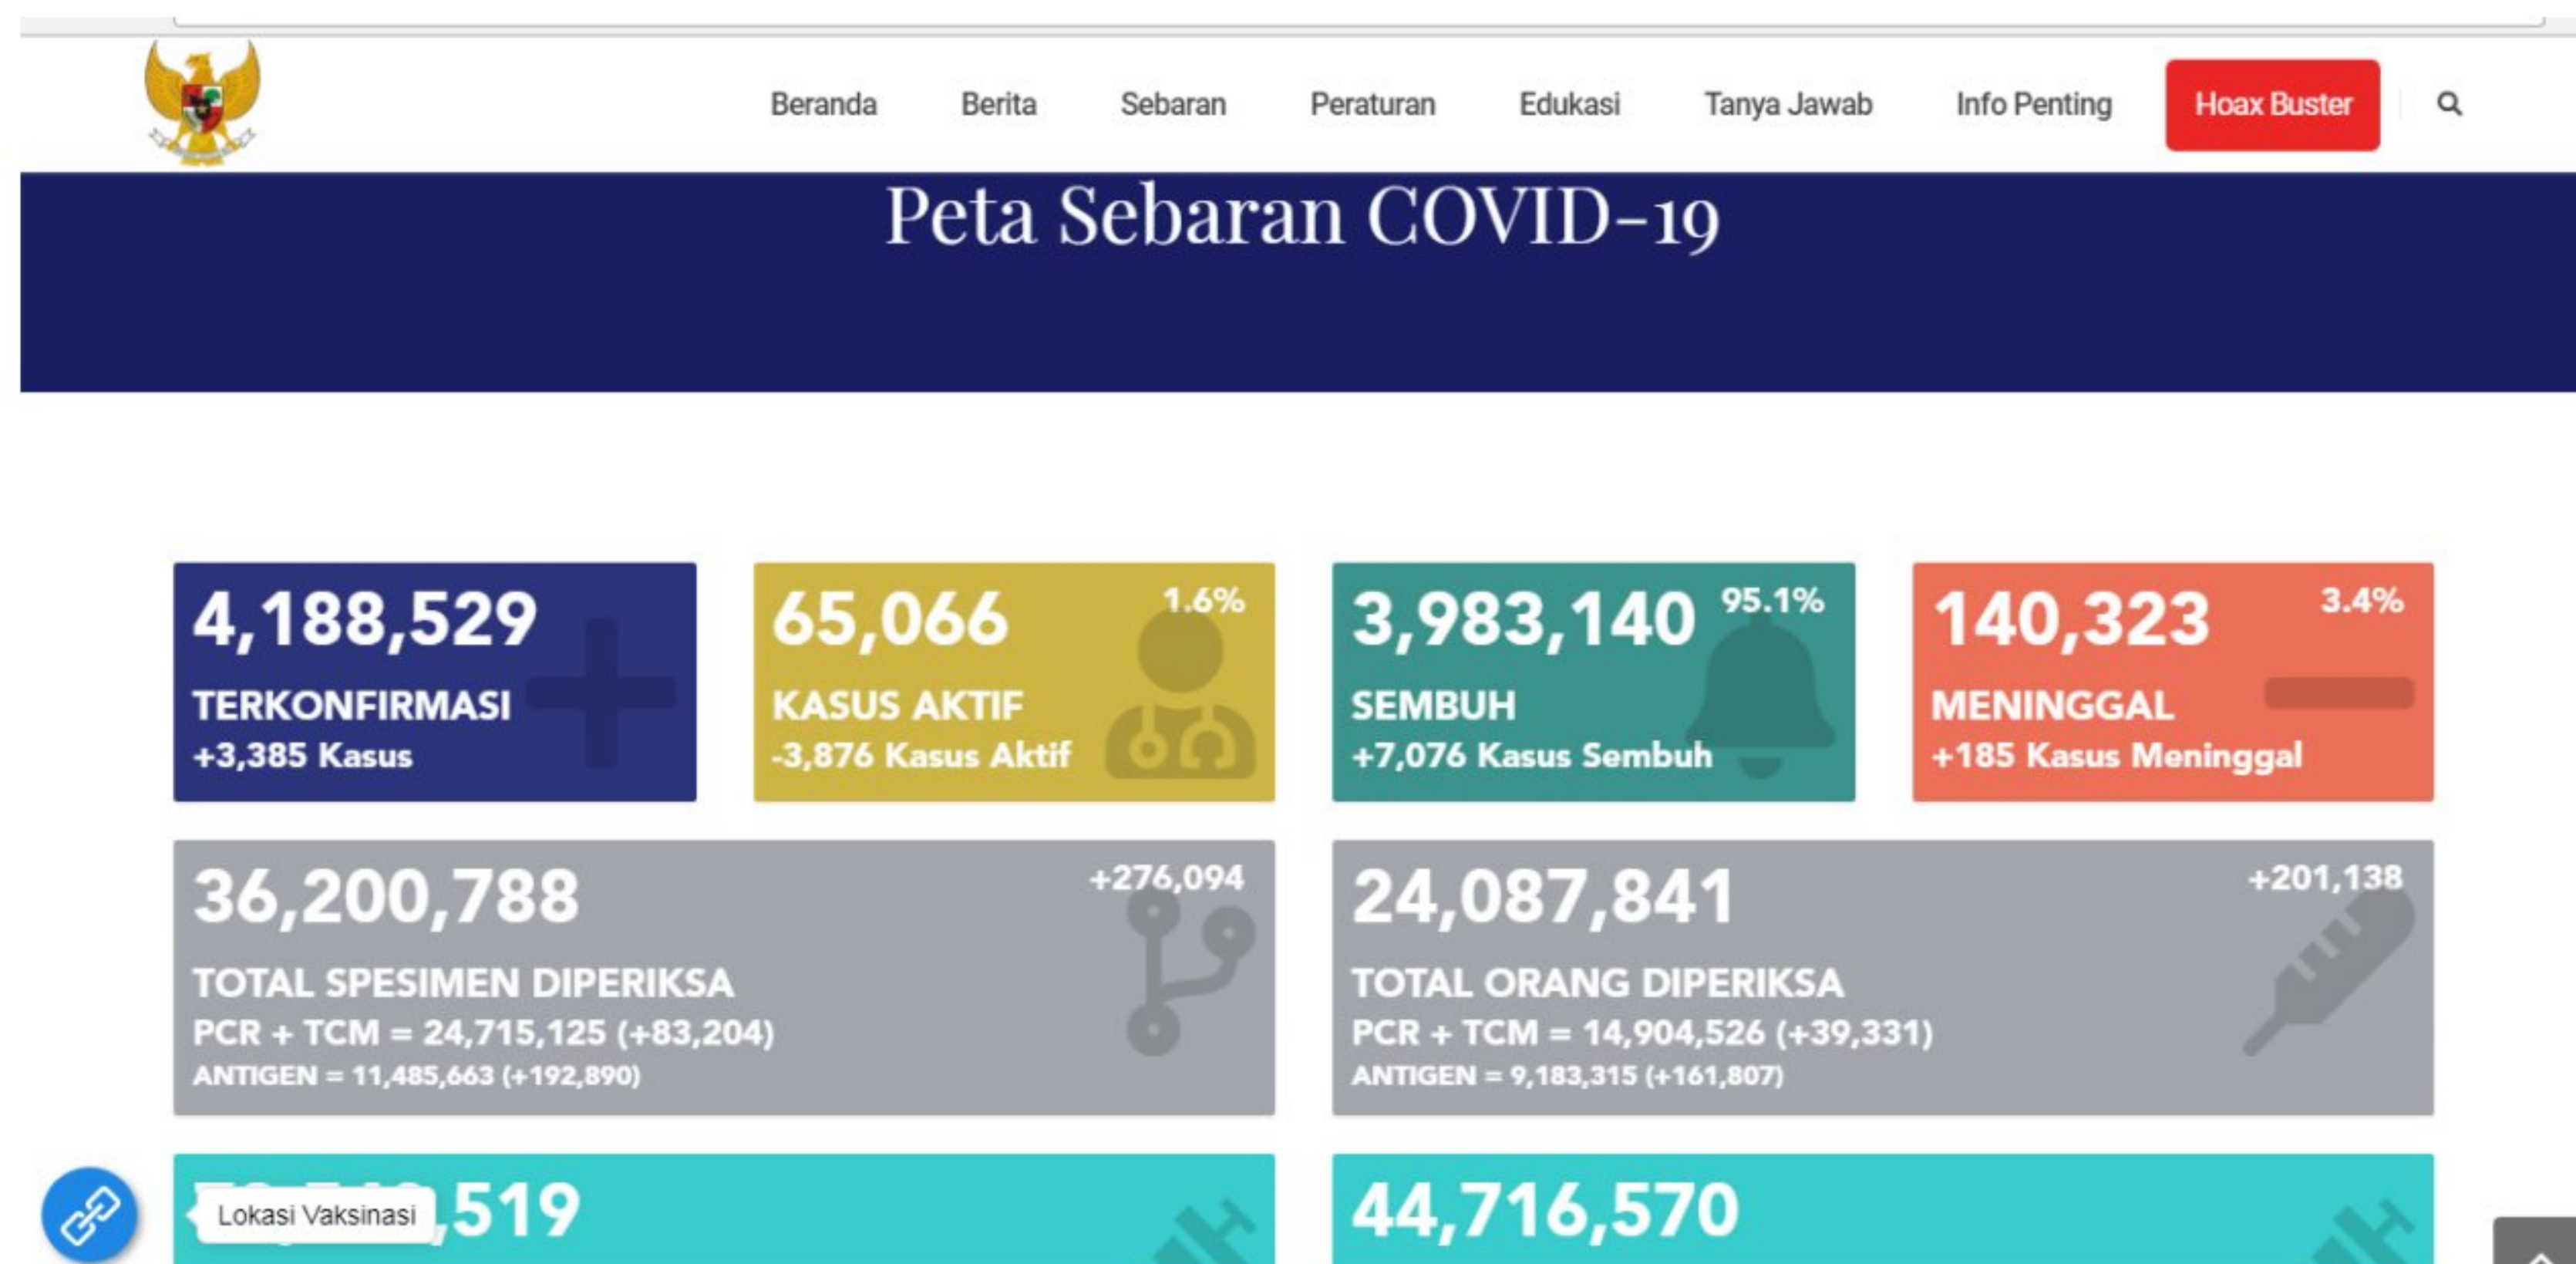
Beranda Berita Sebaran Peraturan Edukasi Tanya Jawab Info Penting Hoax Buster

Peta Sebaran COVID-19

4,188,529
TERKONFIRMASI
+3,385 Kasus

65,066 1.6%
KASUS AKTIF
-3,876 Kasus Aktif

3,983,140 95.1%
SEMBUH
+7,076 Kasus Sembuh

140,323 3.4%
MENINGGAL
+185 Kasus Meninggal

36,200,788 +276,094
TOTAL SPESIMEN DIPERIKSA
PCR + TCM = 24,715,125 (+83,204)
ANTIGEN = 11,485,663 (+192,890)

24,087,841 +201,138
TOTAL ORANG DIPERIKSA
PCR + TCM = 14,904,526 (+39,331)
ANTIGEN = 9,183,315 (+161,807)

Lokasi Vaksinasi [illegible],519

44,716,570